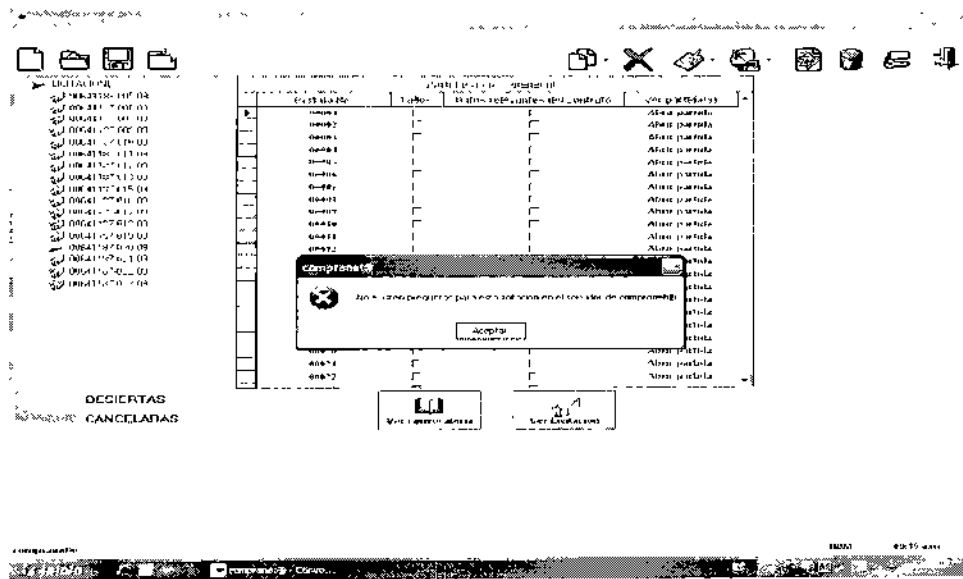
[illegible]

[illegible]

| Partida № | Todo | Partes adjudicadas del contrato | Ver partidas |
|---|---|---|---|
| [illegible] | | | Abrir partida |
| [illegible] | | | Abrir partida |
| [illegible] | | | Abrir partida |
| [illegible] | | | Abrir partida |
| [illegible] | | | Abrir partida |
| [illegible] | | | Abrir partida |
| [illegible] | | | Abrir partida |
| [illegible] | | | Abrir partida |
| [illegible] | | | Abrir partida |
| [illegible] | | | Abrir partida |
| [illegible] | | | Abrir partida |
| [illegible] | | | Abrir partida |
| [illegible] | | | Abrir partida |
| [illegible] | | | Abrir partida |

compranet

No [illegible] para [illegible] en el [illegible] de compranet

Aceptar

DESIERTAS
CANCELADAS

Ver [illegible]
Ver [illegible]

compranet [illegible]